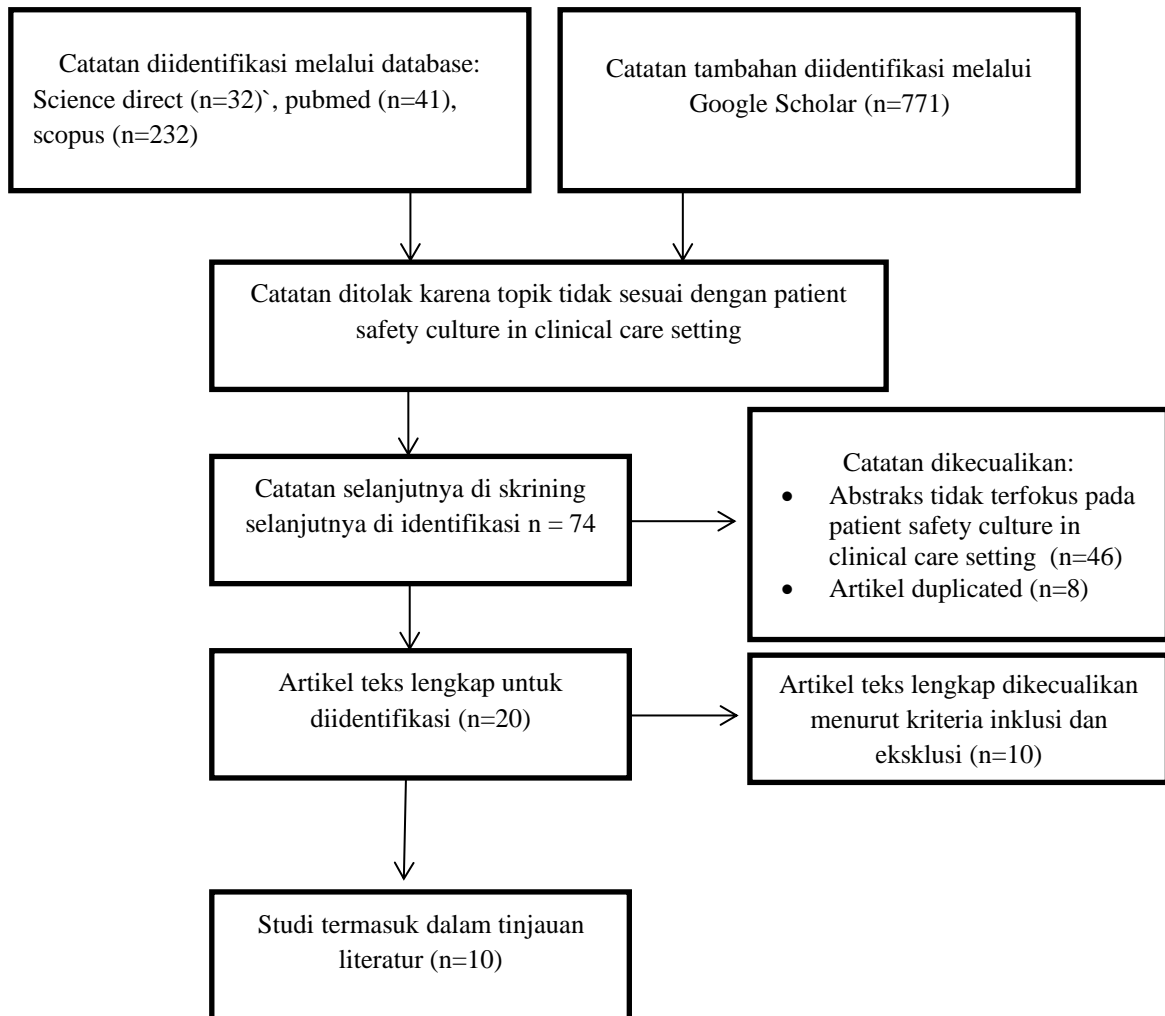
Catatan diidentifikasi melalui database: Science direct (n=32)`, pubmed (n=41), scopus (n=232)

Catatan tambahan diidentifikasi melalui Google Scholar (n=771)

Catatan ditolak karena topik tidak sesuai dengan patient safety culture in clinical care setting

Catatan selanjutnya di skrining selanjutnya di identifikasi n = 74

Catatan dikecualikan:
- Abstraks tidak terfokus pada patient safety culture in clinical care setting (n=46)
- Artikel duplicated (n=8)

Artikel teks lengkap untuk diidentifikasi (n=20)

Artikel teks lengkap dikecualikan menurut kriteria inklusi dan eksklusi (n=10)

Studi termasuk dalam tinjauan literatur (n=10)